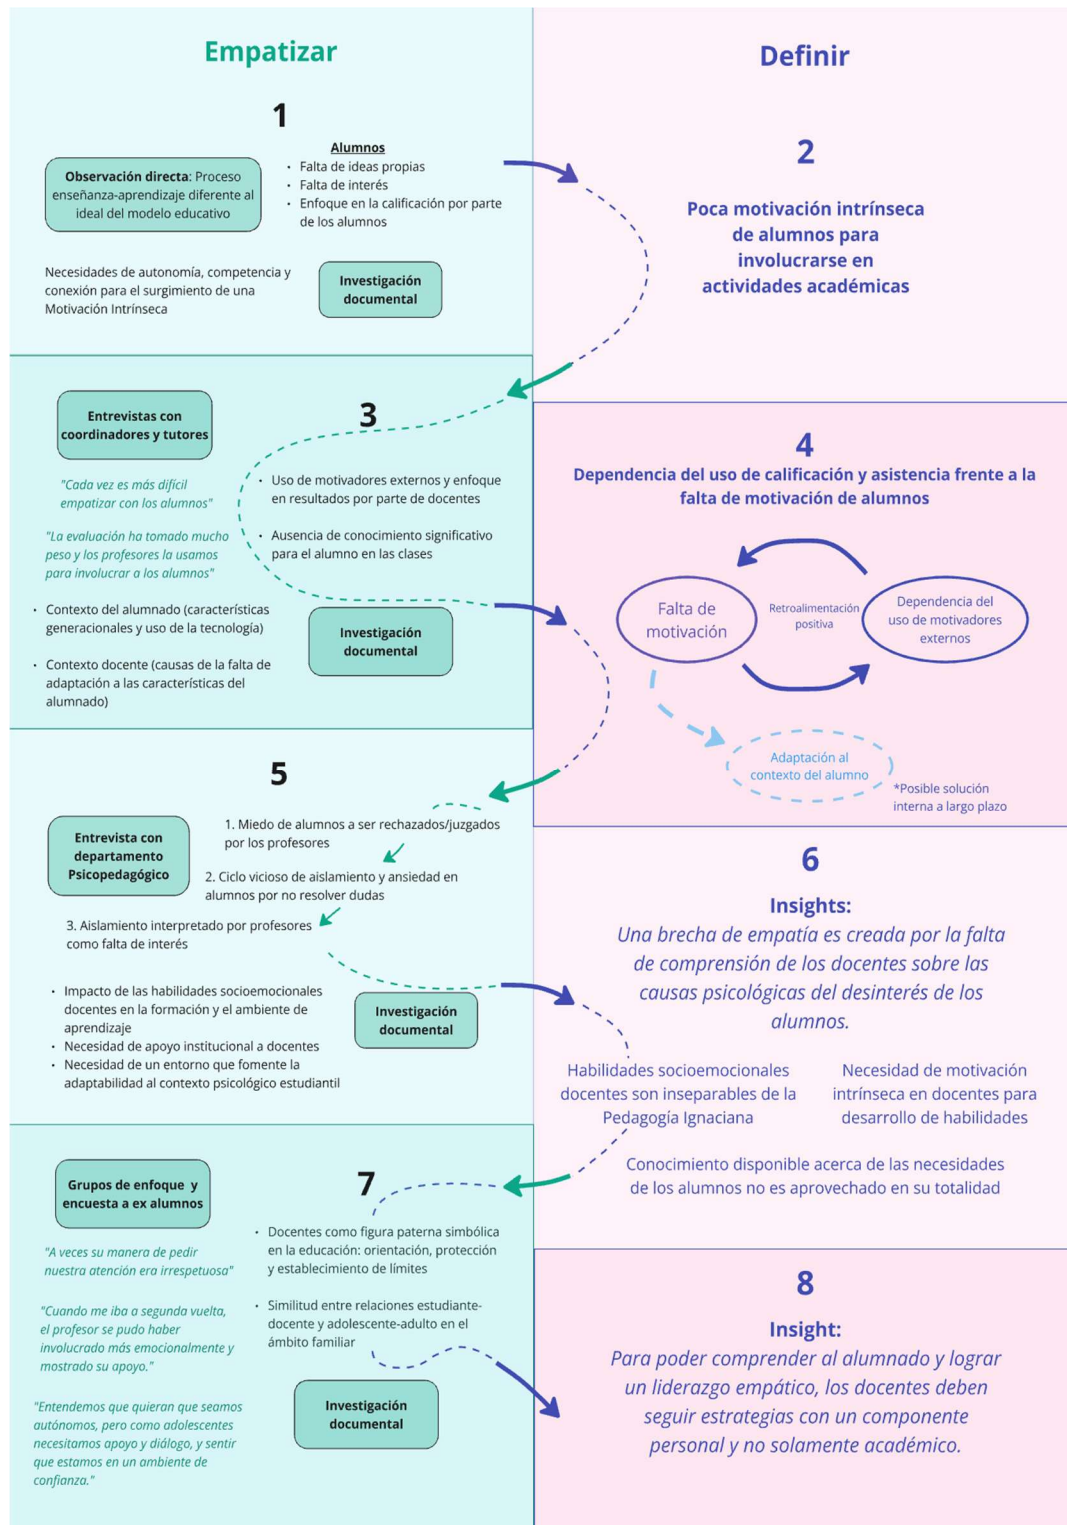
Empatizar

Definir

1

Observación directa: Proceso enseñanza-aprendizaje diferente al ideal del modelo educativo

Alumnos
- Falta de ideas propias
- Falta de interés
- Enfoque en la calificación por parte de los alumnos

Necesidades de autonomía, competencia y conexión para el surgimiento de una Motivación Intrínseca

Investigación documental

2

Poca motivación intrínseca de alumnos para involucrarse en actividades académicas

3

Entrevistas con coordinadores y tutores

"Cada vez es más difícil empatizar con los alumnos"

"La evaluación ha tomado mucho peso y los profesores la usamos para involucrar a los alumnos"

- Uso de motivadores externos y enfoque en resultados por parte de docentes
- Ausencia de conocimiento significativo para el alumno en las clases

- Contexto del alumnado (características generacionales y uso de la tecnología)
- Contexto docente (causas de la falta de adaptación a las características del alumnado)

Investigación documental

4

Dependencia del uso de calificación y asistencia frente a la falta de motivación de alumnos

Falta de motivación

Retroalimentación positiva

Dependencia del uso de motivadores externos

Adaptación al contexto del alumno

*Posible solución interna a largo plazo

5

Entrevista con departamento Psicopedagógico

1. Miedo de alumnos a ser rechazados/juzgados por los profesores

2. Ciclo vicioso de aislamiento y ansiedad en alumnos por no resolver dudas

3. Aislamiento interpretado por profesores como falta de interés

- Impacto de las habilidades socioemocionales docentes en la formación y el ambiente de aprendizaje
- Necesidad de apoyo institucional a docentes
- Necesidad de un entorno que fomente la adaptabilidad al contexto psicológico estudiantil

Investigación documental

6

Insights:
Una brecha de empatía es creada por la falta de comprensión de los docentes sobre las causas psicológicas del desinterés de los alumnos.

Habilidades socioemocionales docentes son inseparables de la Pedagogía Ignaciana

Necesidad de motivación intrínseca en docentes para desarrollo de habilidades

Conocimiento disponible acerca de las necesidades de los alumnos no es aprovechado en su totalidad

7

Grupos de enfoque y encuesta a ex alumnos

"A veces su manera de pedir nuestra atención era irrespetuosa"

"Cuando me iba a segunda vuelta, el profesor se pudo haber involucrado más emocionalmente y mostrado su apoyo."

"Entendemos que quieran que seamos autónomos, pero como adolescentes necesitamos apoyo y diálogo, y sentir que estamos en un ambiente de confianza."

- Docentes como figura paterna simbólica en la educación: orientación, protección y establecimiento de límites
- Similitud entre relaciones estudiante-docente y adolescente-adulto en el ámbito familiar

Investigación documental

8

Insight:
Para poder comprender al alumnado y lograr un liderazgo empático, los docentes deben seguir estrategias con un componente personal y no solamente académico.